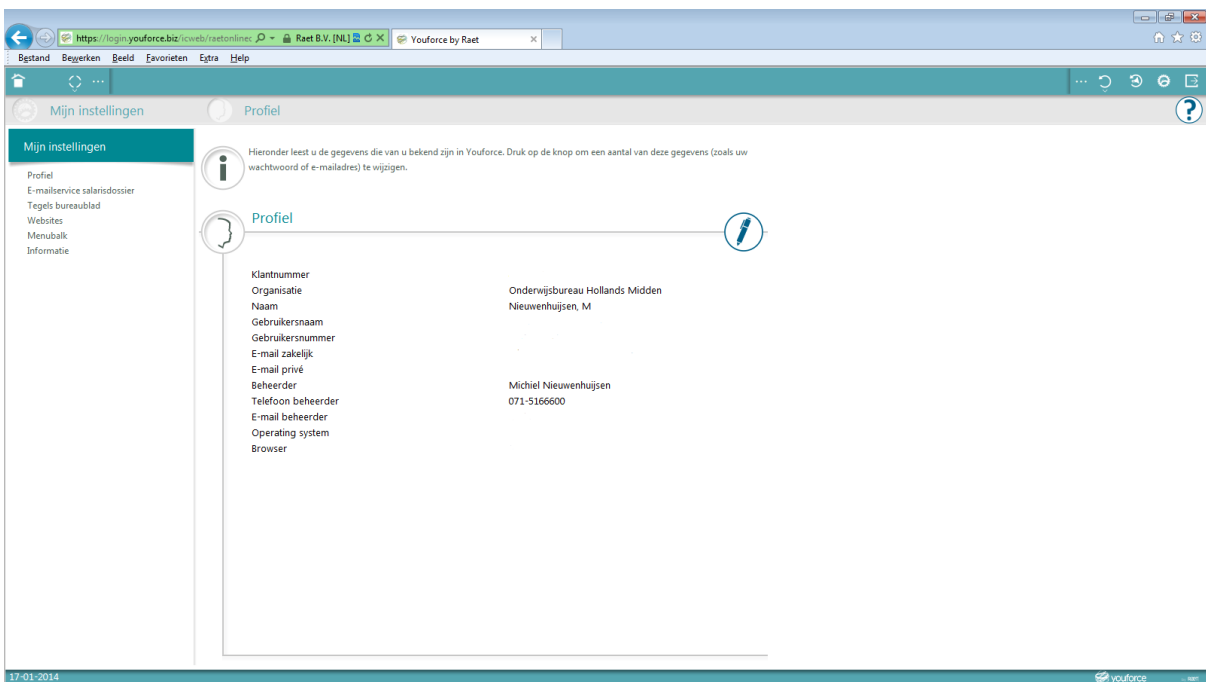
https://login.youforce.biz/icweb/raetonlinec Raet B.V. [NL] Youforce by Raet

Bestand Bewerken Beeld Favorieten Extra Help

Mijn instellingen Profiel

?

Mijn instellingen

Profiel
E-mailservice salarisdossier
Tegels bureaublad
Websites
Menubalk
Informatie

Hieronder leest u de gegevens die van u bekend zijn in Youforce. Druk op de knop om een aantal van deze gegevens (zoals uw wachtwoord of e-mailadres) te wijzigen.

Profiel

| | |
|---|---|
| Klantnummer | |
| Organisatie | Onderwijsbureau Hollands Midden |
| Naam | Nieuwenhuijsen, M |
| Gebruikersnaam | |
| Gebruikersnummer | |
| E-mail zakelijk | |
| E-mail privé | |
| Beheerder | Michiel Nieuwenhuijsen |
| Telefoon beheerder | 071-5166600 |
| E-mail beheerder | |
| Operating system | |
| Browser | |

17-01-2014

youforce